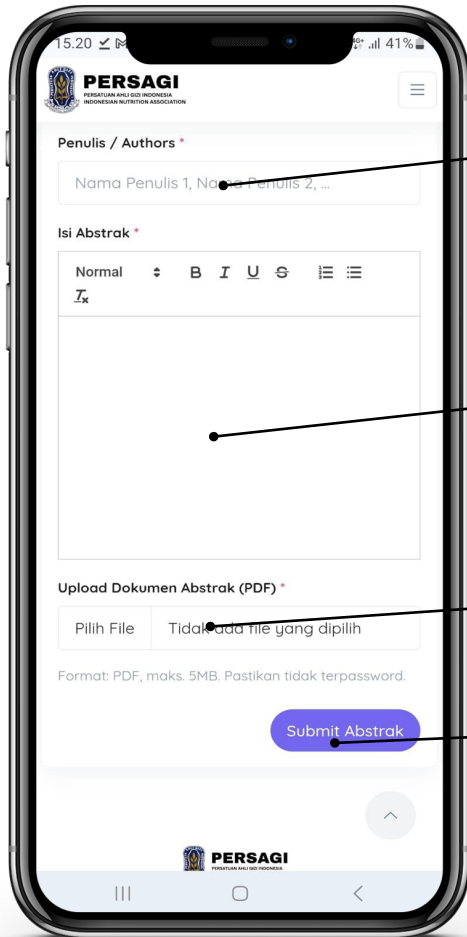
15.20 41%

PERSAGI
PERSATUAN AHLI GIZI INDONESIA
INDONESIAN NUTRITION ASSOCIATION

Penulis / Authors *

Nama Penulis 1, Nama Penulis 2, ...

Isi Abstrak *

Normal B I U S

Upload Dokumen Abstrak (PDF) *

Pilih File Tidak ada file yang dipilih

Format: PDF, maks. 5MB. Pastikan tidak terpassword.

Submit Abstrak

PERSAGI
PERSATUAN AHLI GIZI INDONESIA